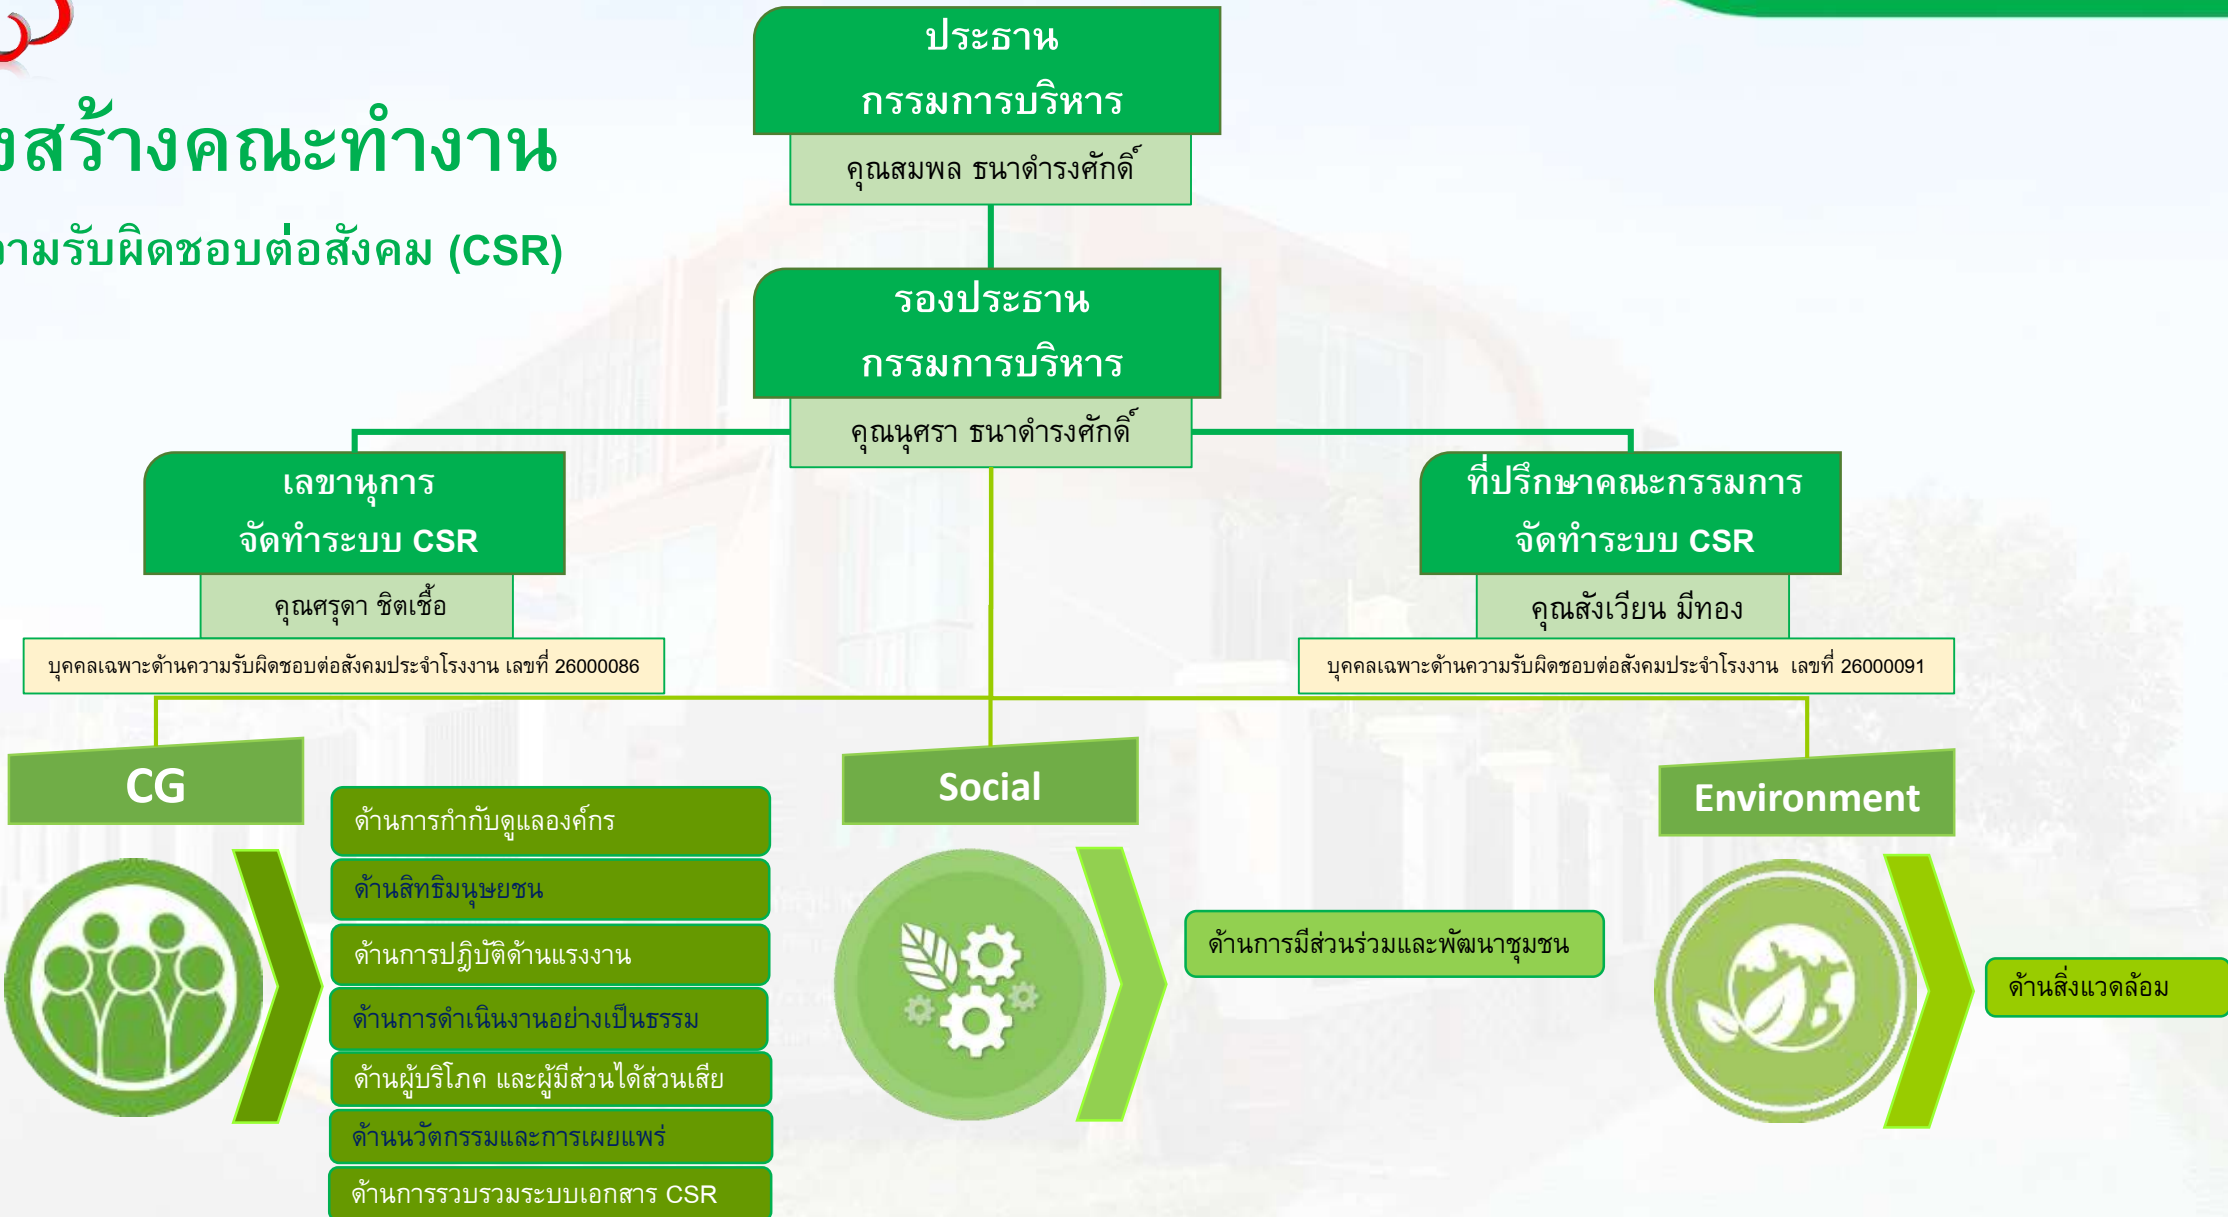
งสร้างคณะทำงาน

วามรับผิดชอบต่อสังคม (CSR)

ประธาน
กรรมการบริหาร

คุณสมพล ธนาดำรงศักดิ์

รองประธาน
กรรมการบริหาร

คุณนุศรา ธนาดำรงศักดิ์

เลขานุการ
จัดทำระบบ CSR

คุณศรุดา ชิตเชื้อ

บุคคลเฉพาะด้านความรับผิดชอบต่อสังคมประจำโรงงาน เลขที่ 26000086

ที่ปรึกษาคณะกรรมการ
จัดทำระบบ CSR

คุณสังเวียน มีทอง

บุคคลเฉพาะด้านความรับผิดชอบต่อสังคมประจำโรงงาน เลขที่ 26000091

CG

ด้านการกำกับดูแลองค์กร

ด้านสิทธิมนุษยชน

ด้านการปฏิบัติด้านแรงงาน

ด้านการดำเนินงานอย่างเป็นธรรม

ด้านผู้บริโภค และผู้มีส่วนได้ส่วนเสีย

ด้านนวัตกรรมและการเผยแพร่

ด้านการรวบรวมระบบเอกสาร CSR

Social

ด้านการมีส่วนร่วมและพัฒนาชุมชน

Environment

ด้านสิ่งแวดล้อม